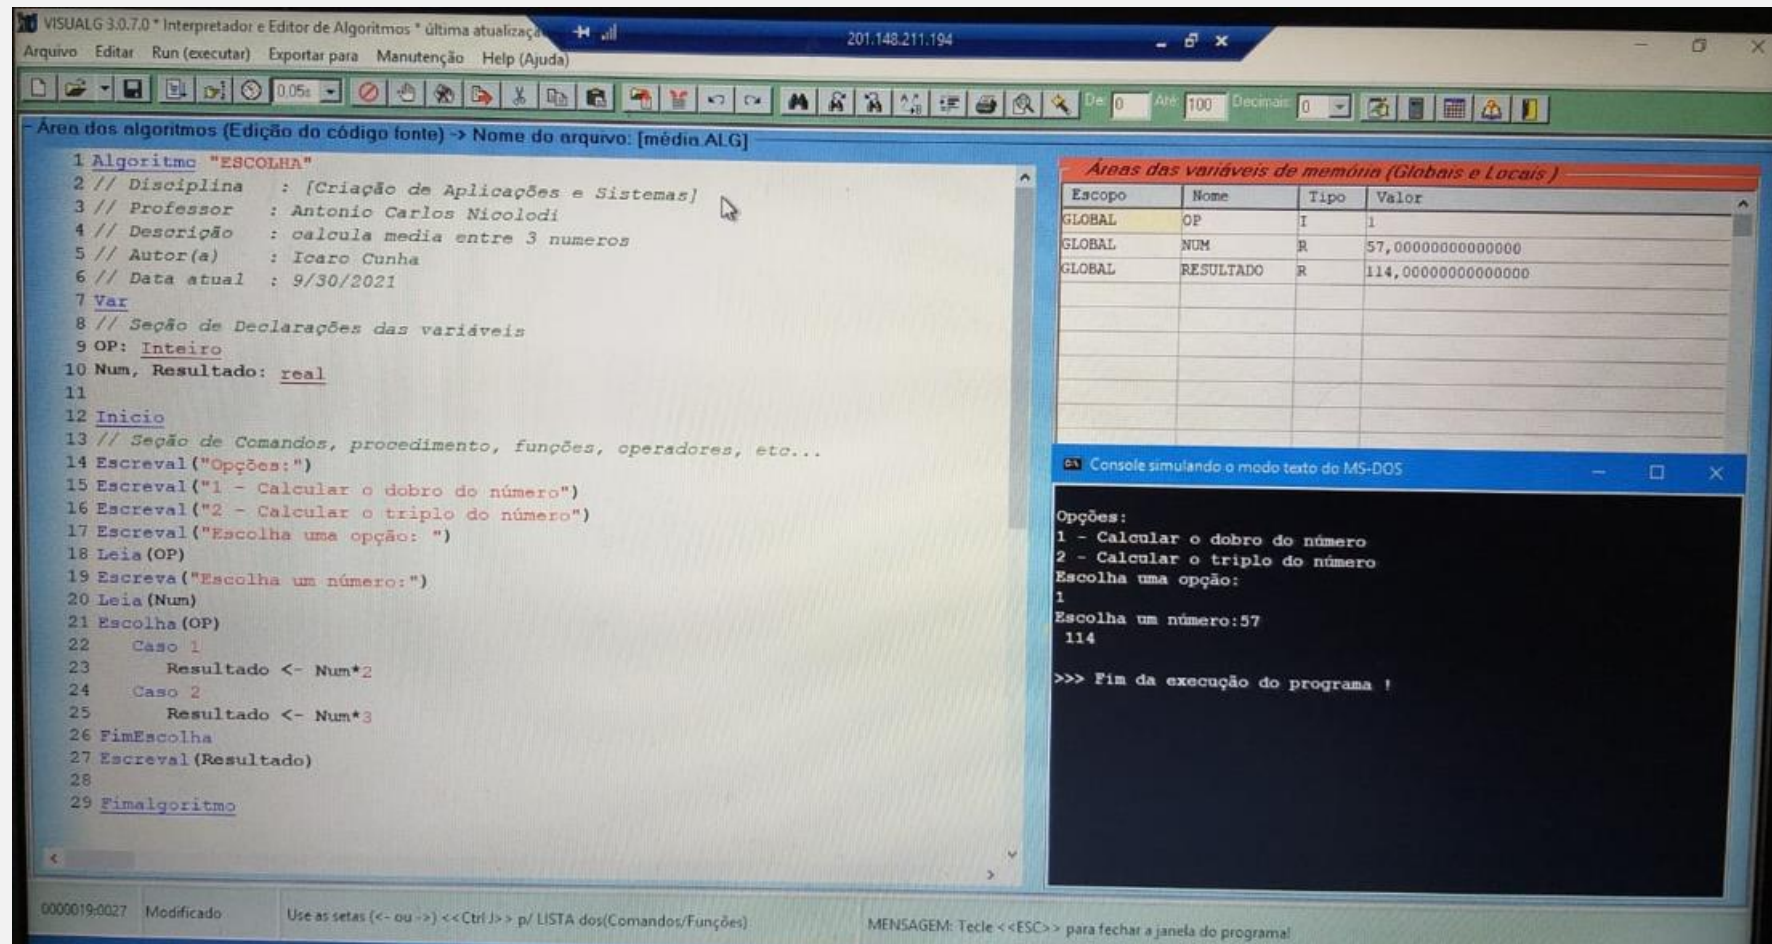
VISUALG 3.0.7.0 * Interpretador e Editor de Algoritmos * última atualizaçã
201.148.211.194
Arquivo Editar Run (executar) Exportar para Manutenção Help (Ajuda)
0.05s De 0 Até 100 Decimais 0
Área dos algoritmos (Edição do código fonte) -> Nome do arquivo: [média.ALG]

1 Algoritmo "ESCOLHA"
2 // Disciplina : [Criação de Aplicações e Sistemas]
3 // Professor : Antonio Carlos Nicolodi
4 // Descrição : calcula media entre 3 numeros
5 // Autor(a) : Icaro Cunha
6 // Data atual : 9/30/2021
7 Var
8 // Seção de Declarações das variáveis
9 OP: Inteiro
10 Num, Resultado: real
11
12 Inicio
13 // Seção de Comandos, procedimento, funções, operadores, etc...
14 Escreval("Opções:")
15 Escreval("1 - Calcular o dobro do número")
16 Escreval("2 - Calcular o triplo do número")
17 Escreval("Escolha uma opção: ")
18 Leia(OP)
19 Escreva("Escolha um número:")
20 Leia(Num)
21 Escolha(OP)
22 Caso 1
23 Resultado <- Num*2
24 Caso 2
25 Resultado <- Num*3
26 FimEscolha
27 Escreval(Resultado)
28
29 Fimalgoritmo

Áreas das variáveis de memória (Globais e Locais)

| Escopo | Nome | Tipo | Valor |
|---|---|---|---|
| GLOBAL | OP | I | 1 |
| GLOBAL | NUM | R | 57,00000000000000 |
| GLOBAL | RESULTADO | R | 114,00000000000000 |

Console simulando o modo texto do MS-DOS

Opções:
1 - Calcular o dobro do número
2 - Calcular o triplo do número
Escolha uma opção:
1
Escolha um número:57
114

>>> Fim da execução do programa !

0000019:0027 Modificado Use as setas (<- ou ->) <<Ctrl J>> p/ LISTA dos(Comandos/Funções) MENSAGEM: Tecle <<ESC>> para fechar a janela do programa!